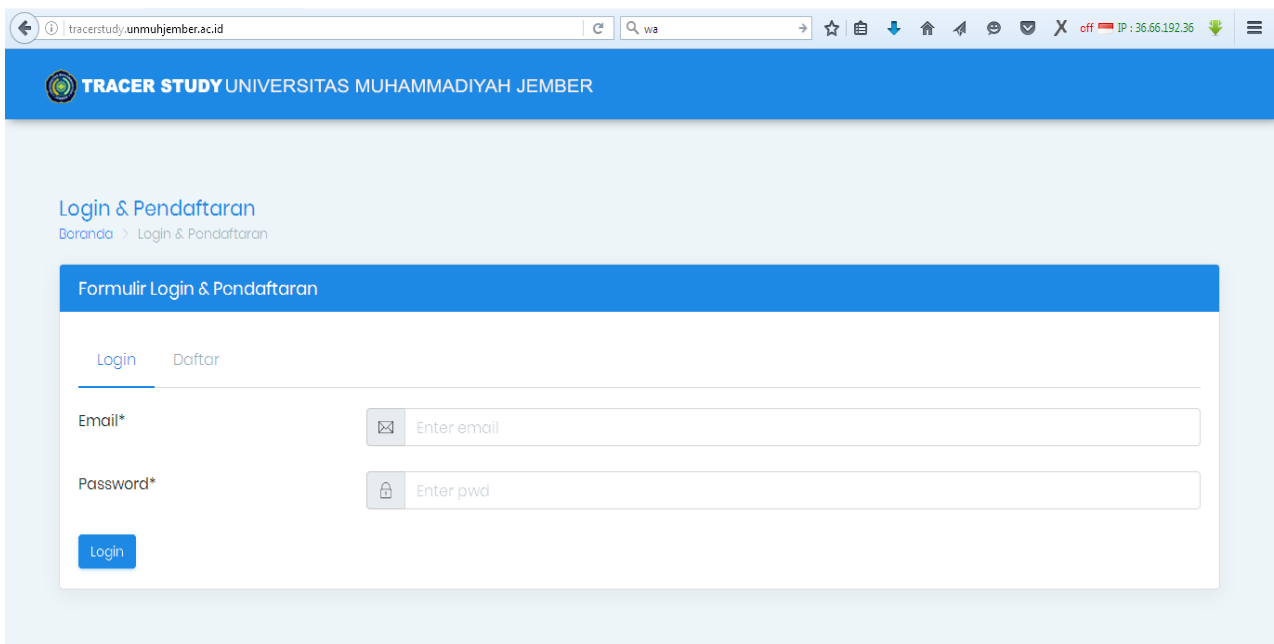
tracerstudy.unmuhjember.ac.id

wa

off IP : 36.66.192.36

TRACER STUDY UNIVERSITAS MUHAMMADIYAH JEMBER

Login & Pendaftaran

Beranda > Login & Pendaftaran

Formulir Login & Pendaftaran

Login Daftar

Email*

Enter email

Password*

Enter pwd

Login